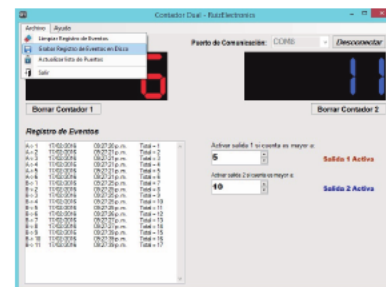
Contador Dual - RuizElectronics

Archivo Ayuda

Limpiar Registro de Eventos
Grabar Registro de Eventos en Disco
Actualizar lista de Puertos
Salir

Puerto de Comunicación: COM8 Desconectar

Borrar Contador 1

Borrar Contador 2

Registro de Eventos

| | | | |
|---|---|---|---|
| A-1 | 17/02/2016 | 09:27:20 p.m. | Total = 1 |
| A-1 | 17/02/2016 | 09:27:20 p.m. | Total = 2 |
| A-1 | 17/02/2016 | 09:27:20 p.m. | Total = 3 |
| A-1 | 17/02/2016 | 09:27:20 p.m. | Total = 4 |
| A-1 | 17/02/2016 | 09:27:20 p.m. | Total = 5 |
| A-1 | 17/02/2016 | 09:27:20 p.m. | Total = 6 |
| B-1 | 17/02/2016 | 09:27:20 p.m. | Total = 7 |
| B-1 | 17/02/2016 | 09:27:20 p.m. | Total = 8 |
| B-1 | 17/02/2016 | 09:27:20 p.m. | Total = 9 |
| B-1 | 17/02/2016 | 09:27:20 p.m. | Total = 10 |
| B-1 | 17/02/2016 | 09:27:20 p.m. | Total = 11 |
| B-1 | 17/02/2016 | 09:27:20 p.m. | Total = 12 |
| B-1 | 17/02/2016 | 09:27:20 p.m. | Total = 13 |
| B-1 | 17/02/2016 | 09:27:20 p.m. | Total = 14 |
| B-1 | 17/02/2016 | 09:27:20 p.m. | Total = 15 |
| B-1 | 17/02/2016 | 09:27:20 p.m. | Total = 16 |
| B-1 | 17/02/2016 | 09:27:20 p.m. | Total = 17 |

Activar salida 1 si cuenta es mayor a:
5
Salida 1 Activa

Activar salida 2 si cuenta es mayor a:
10
Salida 2 Activa